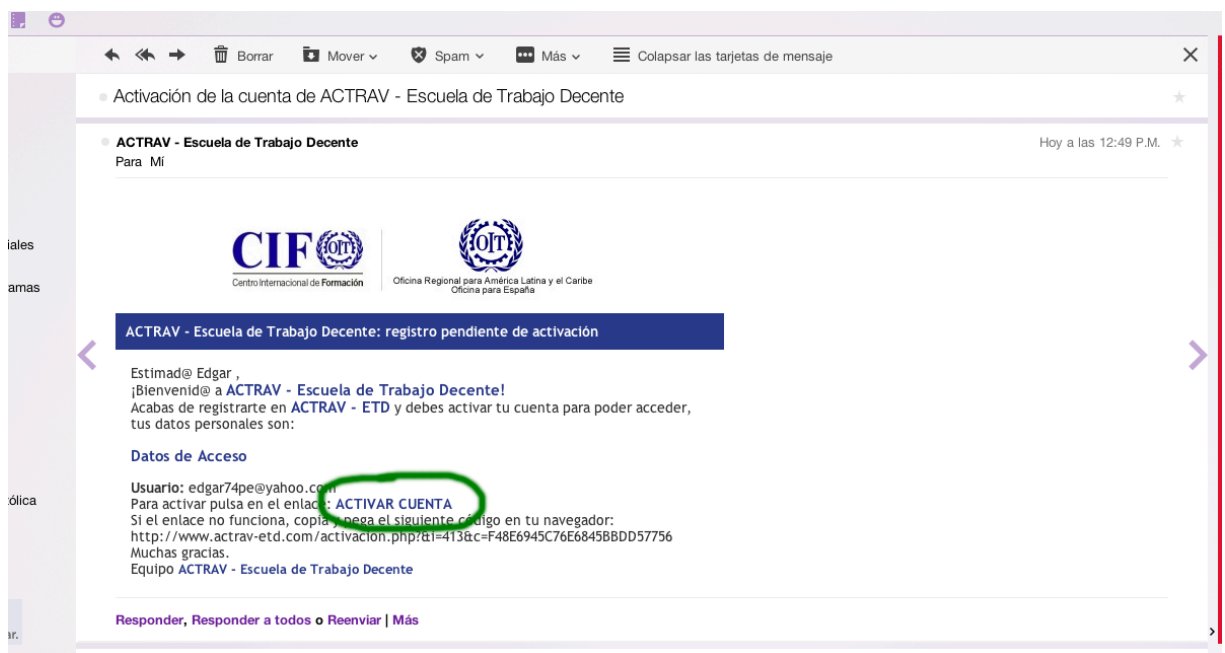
Borrar Mover Spam Más Colapsar las tarjetas de mensaje

Activación de la cuenta de ACTRAV - Escuela de Trabajo Decente

ACTRAV - Escuela de Trabajo Decente
Para Mí

Hoy a las 12:49 P.M.

iales
amas
ólica
ar.

CIF OIT
Centro Internacional de Formación

OIT
Oficina Regional para América Latina y el Caribe
Oficina para España

ACTRAV - Escuela de Trabajo Decente: registro pendiente de activación

Estimad@ Edgar ,
¡Bienvenid@ a ACTRAV - Escuela de Trabajo Decente!
Acabas de registrarte en ACTRAV - ETD y debes activar tu cuenta para poder acceder, tus datos personales son:

Datos de Acceso

Usuario: edgar74pe@yahoo.com
Para activar pulsa en el enlace: ACTIVAR CUENTA
Si el enlace no funciona, copia y pega el siguiente código en tu navegador:
http://www.actrav-etd.com/activacion.php?&i=413&c=F48E6945C76E6845BBDD57756
Muchas gracias.
Equipo ACTRAV - Escuela de Trabajo Decente

Responder, Responder a todos o Reenviar | Más